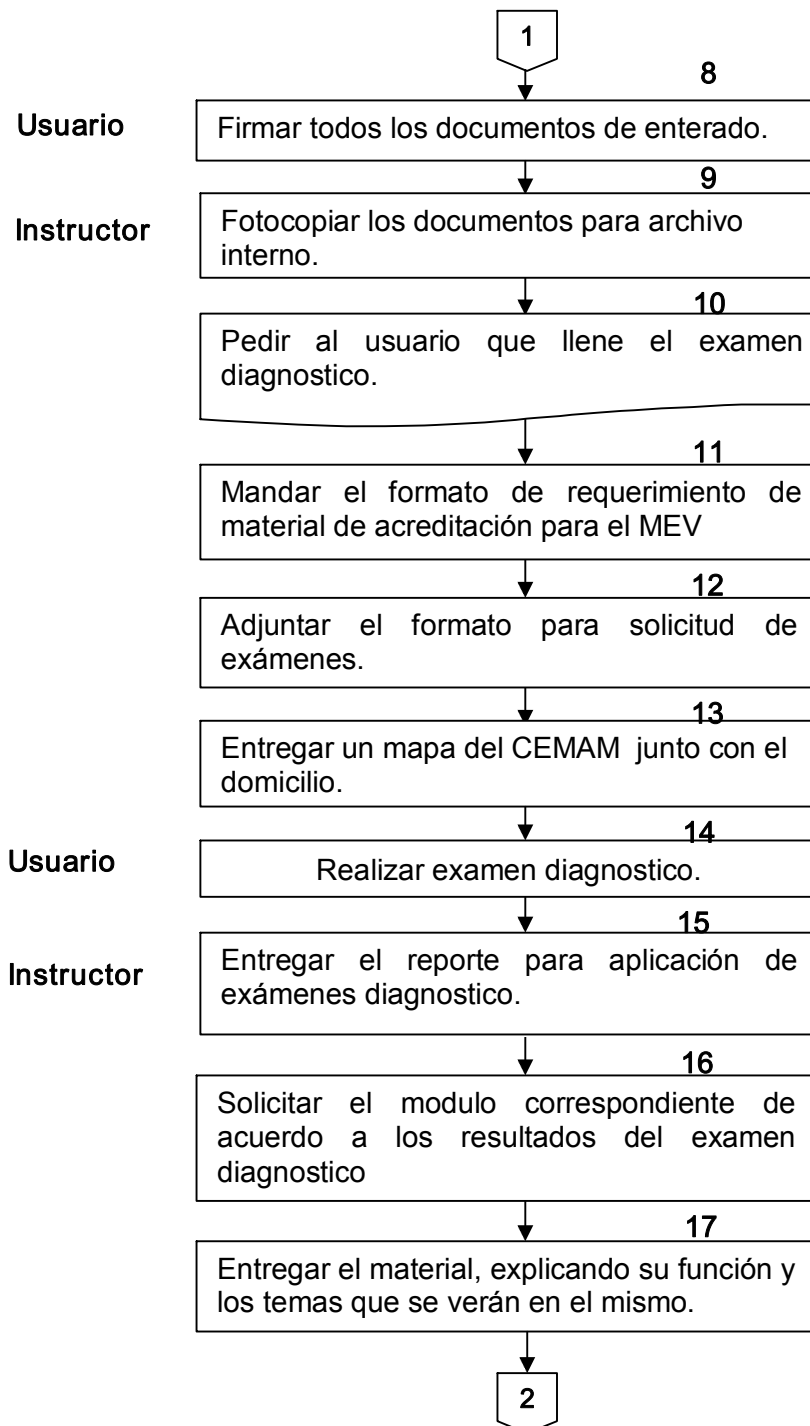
1

8

Usuario

Firmar todos los documentos de enterado.

9

Instructor

Fotocopiar los documentos para archivo interno.

10

Pedir al usuario que llene el examen diagnostico.

11

Mandar el formato de requerimiento de material de acreditación para el MEV

12

Adjuntar el formato para solicitud de exámenes.

13

Entregar un mapa del CEMAM junto con el domicilio.

14

Usuario

Realizar examen diagnostico.

15

Instructor

Entregar el reporte para aplicación de exámenes diagnostico.

16

Solicitar el modulo correspondiente de acuerdo a los resultados del examen diagnostico

17

Entregar el material, explicando su función y los temas que se verán en el mismo.

2